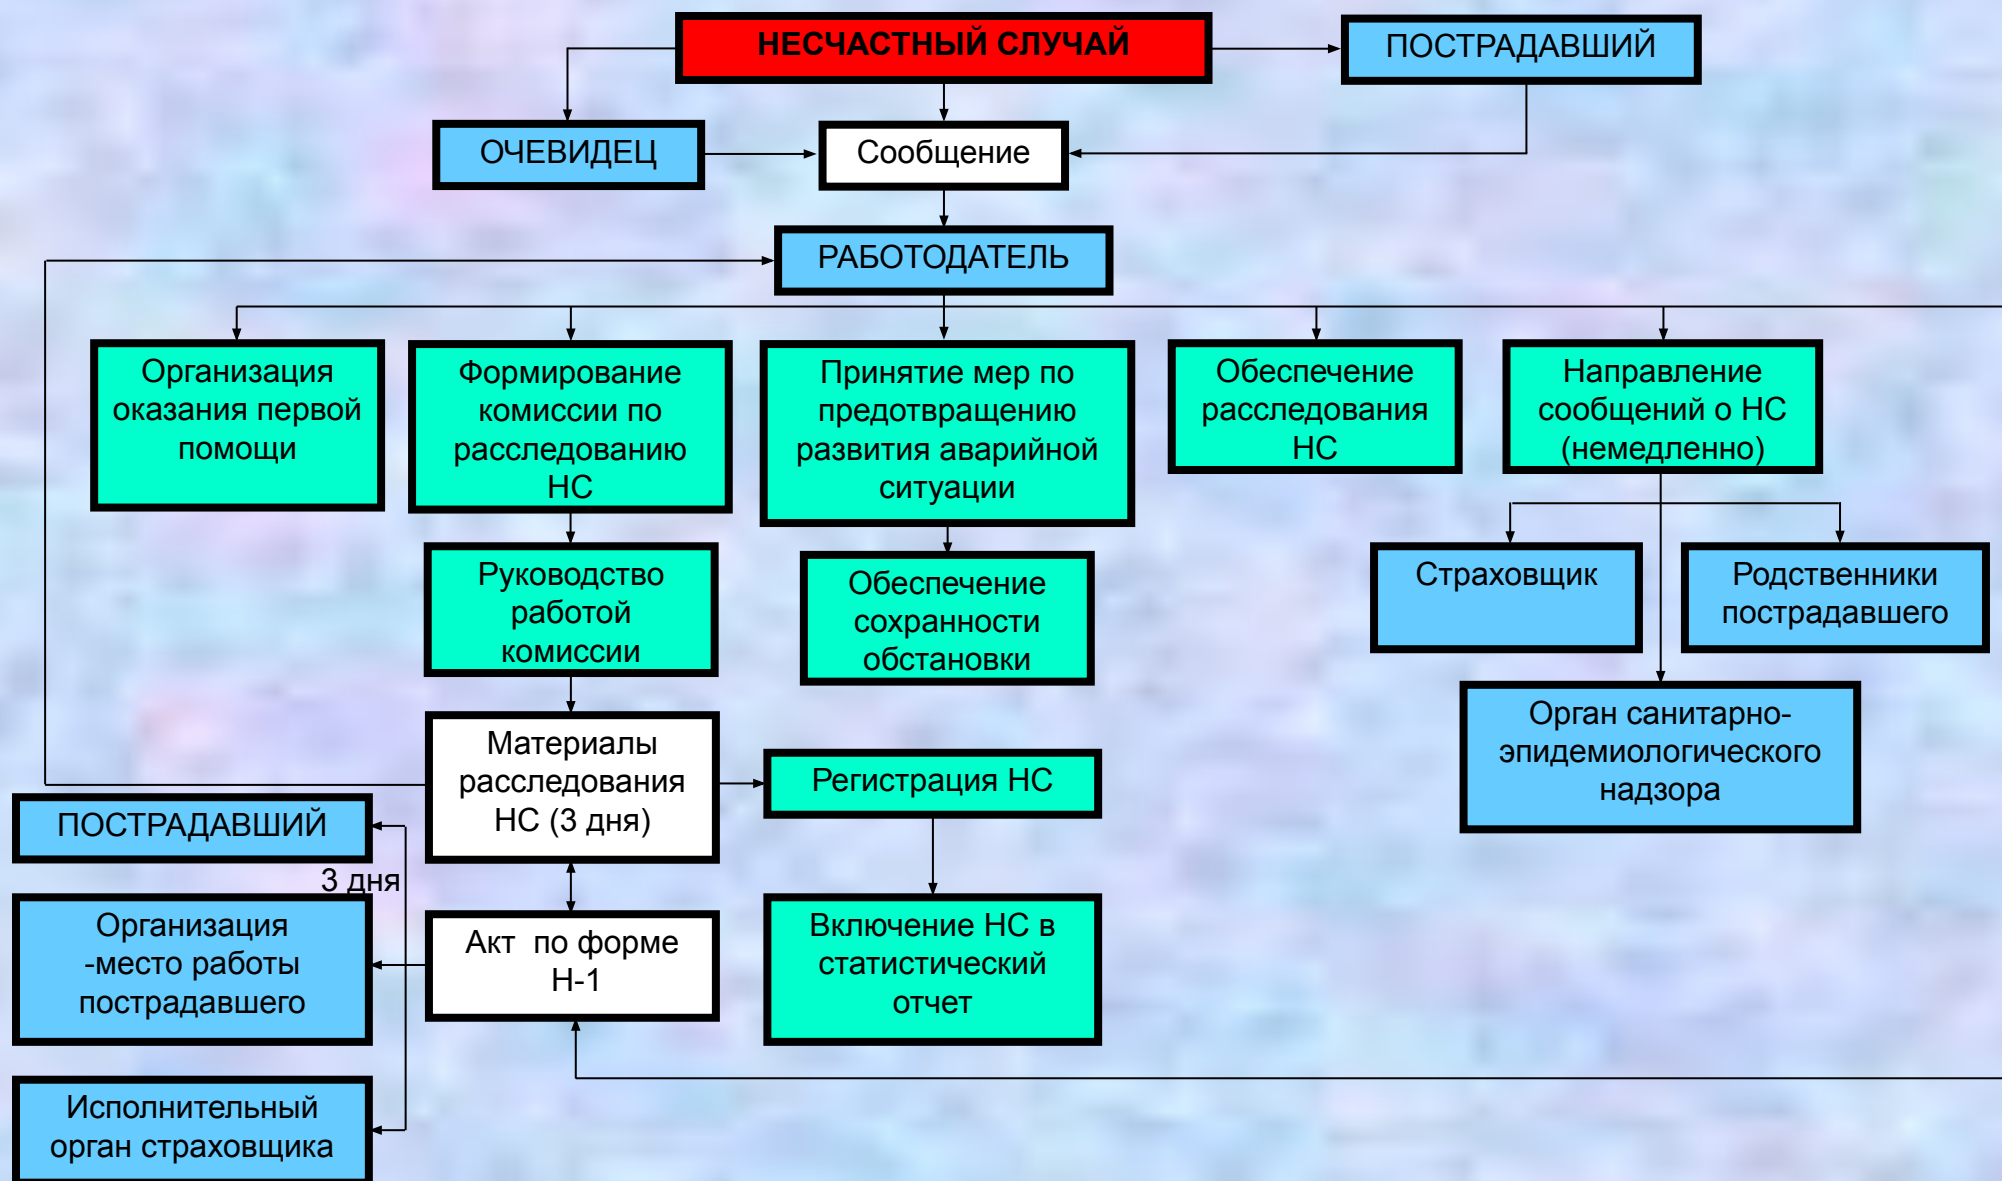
НЕСЧАСТНЫЙ СЛУЧАЙ

ПОСТРАДАВШИЙ

ОЧЕВИДЕЦ

Сообщение

РАБОТОДАТЕЛЬ

Организация оказания первой помощи

Формирование комиссии по расследованию НС

Принятие мер по предотвращению развития аварийной ситуации

Обеспечение расследования НС

Направление сообщений о НС (немедленно)

Руководство работой комиссии

Обеспечение сохранности обстановки

Страховщик

Родственники пострадавшего

Орган санитарно-эпидемиологического надзора

Материалы расследования НС (3 дня)

Регистрация НС

ПОСТРАДАВШИЙ

3 дня

Организация -место работы пострадавшего

Акт по форме Н-1

Включение НС в статистический отчет

Исполнительный орган страховщика